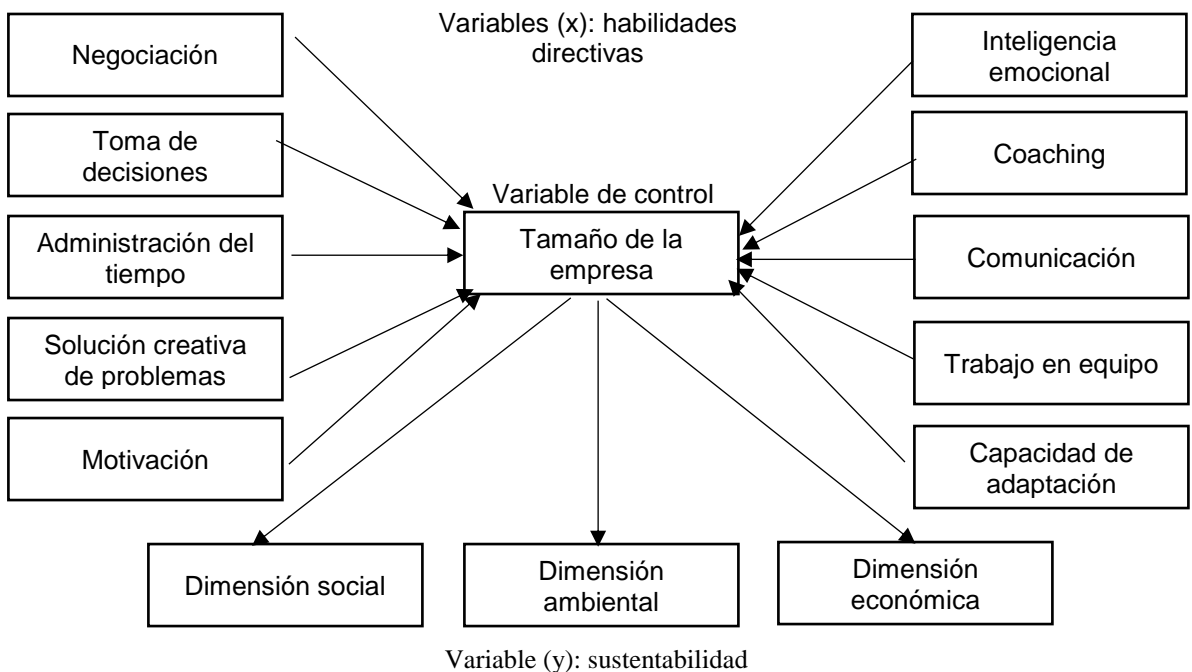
Variables (x): habilidades directivas

Negociación

Toma de decisiones

Administración del tiempo

Solución creativa de problemas

Motivación

Inteligencia emocional

Coaching

Comunicación

Trabajo en equipo

Capacidad de adaptación

Variable de control

Tamaño de la empresa

Dimensión social

Dimensión ambiental

Dimensión económica

Variable (y): sustentabilidad